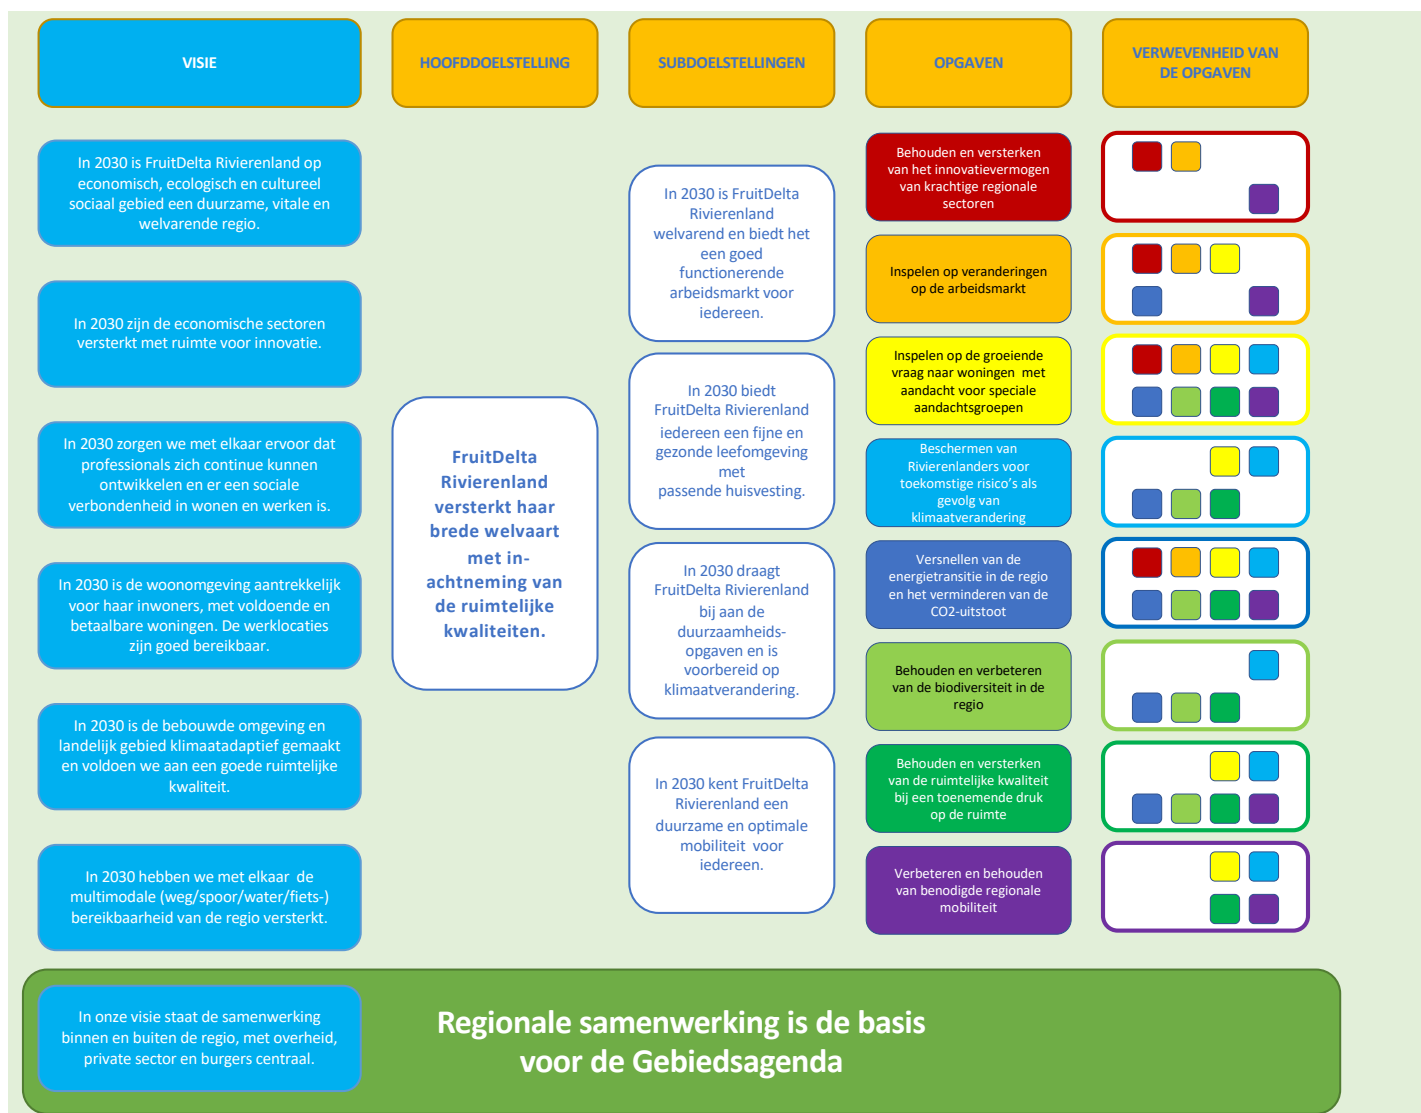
VISIE

HOOFDDOELSTELLING

SUBDOELSTELLINGEN

OPGAVEN

VERWEVENHEID VAN DE OPGAVEN

In 2030 is FruitDelta Rivierenland op economisch, ecologisch en cultureel sociaal gebied een duurzame, vitale en welvarende regio.

In 2030 zijn de economische sectoren versterkt met ruimte voor innovatie.

In 2030 zorgen we met elkaar ervoor dat professionals zich continue kunnen ontwikkelen en er een sociale verbondenheid in wonen en werken is.

In 2030 is de woonomgeving aantrekkelijk voor haar inwoners, met voldoende en betaalbare woningen. De werklocaties zijn goed bereikbaar.

In 2030 is de bebouwde omgeving en landelijk gebied klimaatadaptief gemaakt en voldoen we aan een goede ruimtelijke kwaliteit.

In 2030 hebben we met elkaar de multimodale (weg/spoor/water/fiets-) bereikbaarheid van de regio versterkt.

FruitDelta Rivierenland versterkt haar brede welvaart met inachtneming van de ruimtelijke kwaliteiten.

In 2030 is FruitDelta Rivierenland welvarend en biedt het een goed functionerende arbeidsmarkt voor iedereen.

In 2030 biedt FruitDelta Rivierenland iedereen een fijne en gezonde leefomgeving met passende huisvesting.

In 2030 draagt FruitDelta Rivierenland bij aan de duurzaamheidsopgaven en is voorbereid op klimaatverandering.

In 2030 kent FruitDelta Rivierenland een duurzame en optimale mobiliteit voor iedereen.

Behouden en versterken van het innovatievermogen van krachtige regionale sectoren

Inspelen op veranderingen op de arbeidsmarkt

Inspelen op de groeiende vraag naar woningen met aandacht voor speciale aandachtsgroepen

Beschermen van Rivierenlanders voor toekomstige risico's als gevolg van klimaatverandering

Versnellen van de energietransitie in de regio en het verminderen van de CO2-uitstoot

Behouden en verbeteren van de biodiversiteit in de regio

Behouden en versterken van de ruimtelijke kwaliteit bij een toenemende druk op de ruimte

Verbeteren en behouden van benodigde regionale mobiliteit

In onze visie staat de samenwerking binnen en buiten de regio, met overheid, private sector en burgers centraal.

Regionale samenwerking is de basis voor de Gebiedsagenda